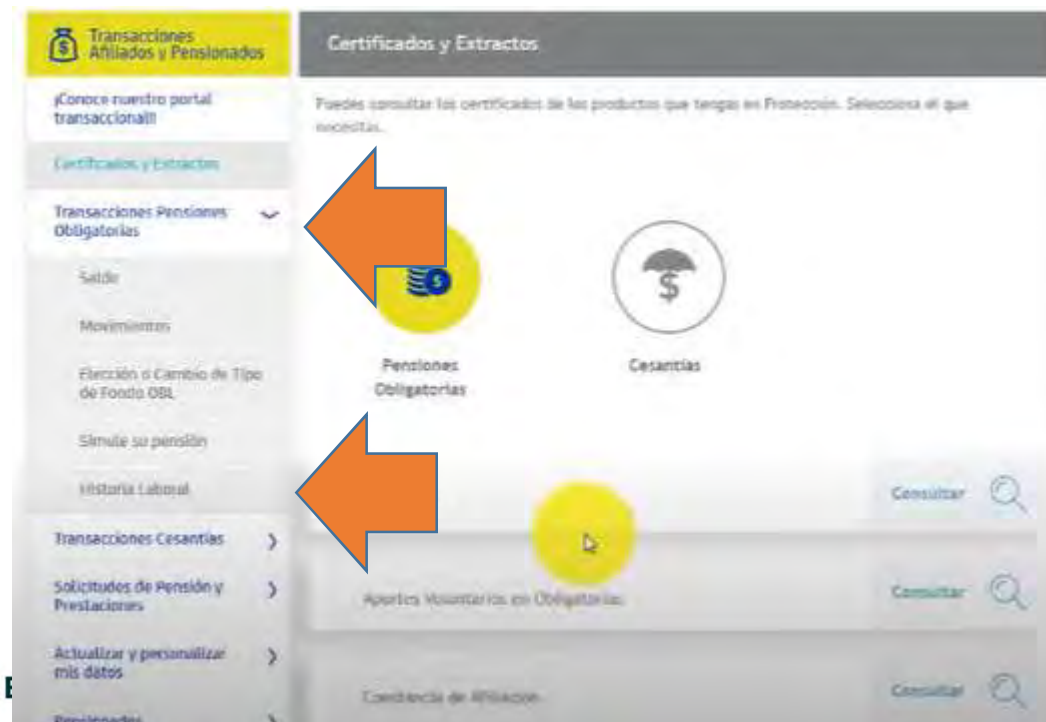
Transacciones Afiliados y Pensionados

Certificados y Extractos

¡Conoce nuestro portal transaccional!

Certificados y Extractos

Transacciones Pensiones Obligatorias

Saldo

Movimientos

Elección o Cambio de Tipo de Fondo OBL

Simule su pensión

Historia Laboral

Transacciones Cesantías

Solicitudes de Pensión y Prestaciones

Actualizar y personalizar mis datos

Pensionados

Puedes consultar los certificados de los productos que tengas en Protección. Selecciona el que necesitas.

Pensiones Obligatorias

Cesantías

Consultar

Aportes Voluntarios en Obligatorias

Consultar

Constancia de Afiliación

Consultar